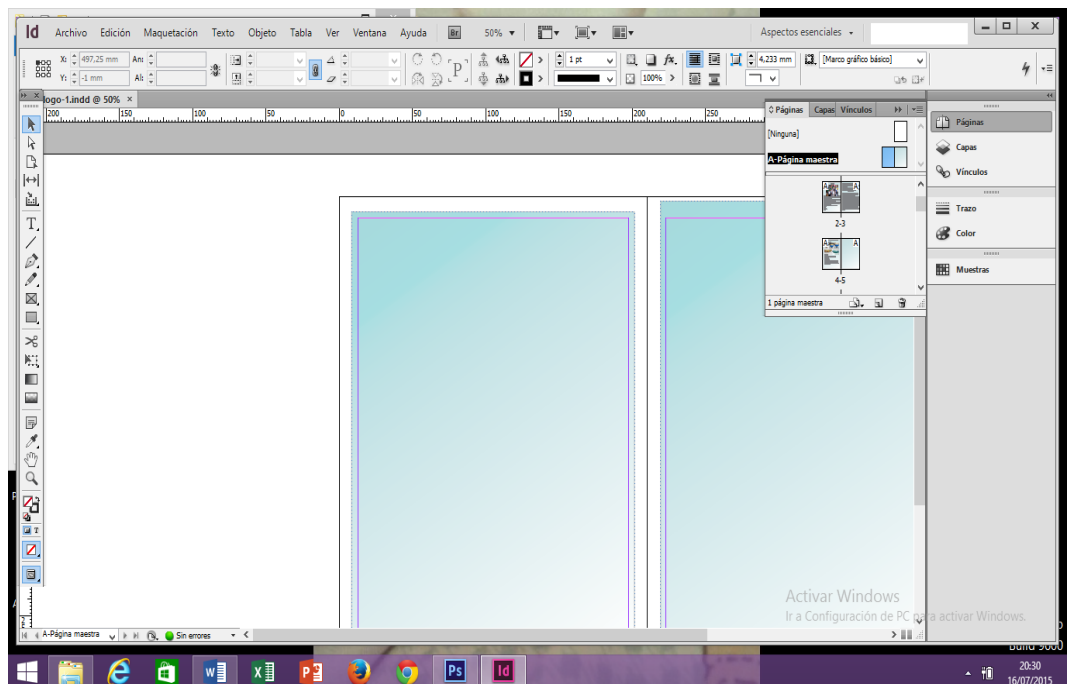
Id Archivo Edición Maquetación Texto Objeto Tabla Ver Ventana Ayuda Br 50% Aspectos esenciales

X: 497,25 mm An:
Y: -1 mm Al:
1 pt
100%
4,233 mm
[Marco gráfico básico]

logo-1.indd @ 50% ×

200 150 100 50 0 50 100 150 200 250

Páginas Capas Vínculos
[Ninguna]
A-Página maestra
2-3
4-5
1 página maestra

Páginas
Capas
Vínculos
Trazo
Color
Muestras

Activar Windows
Ir a Configuración de PC para activar Windows.

A-Página maestra Sin errores

Build 9600

20:30
16/07/2015